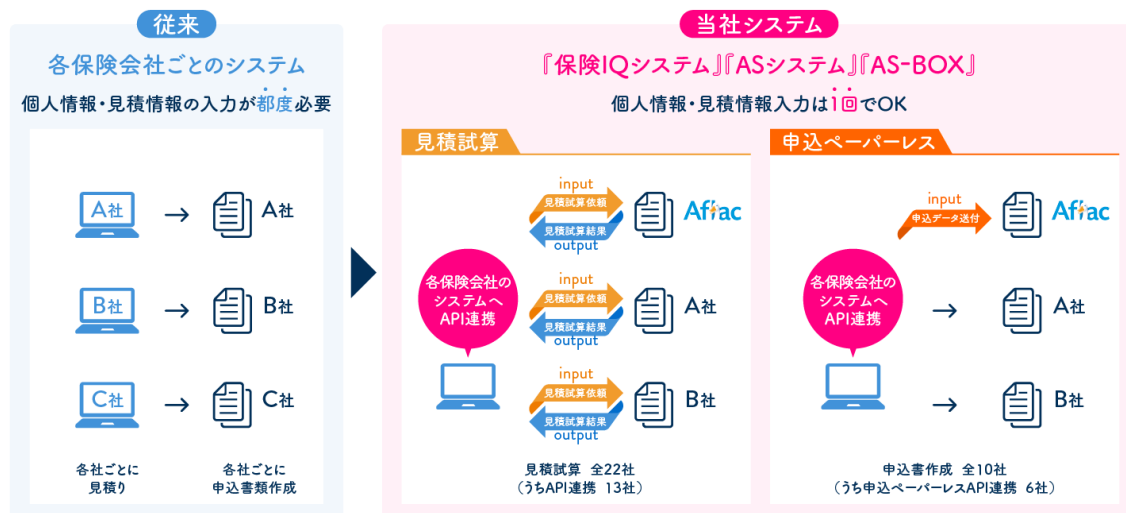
従来

各保険会社ごとのシステム

個人情報・見積情報の入力が都度必要

A社 → A社

B社 → B社

C社 → C社

各社ごとに見積り

各社ごとに申込書類作成

当社システム

『保険IQシステム』『ASシステム』『AS-BOX』

個人情報・見積情報入力は1回でOK

見積試算

各保険会社のシステムへAPI連携

input
見積試算依頼
見積試算結果
output
Aflac

input
見積試算依頼
見積試算結果
output
A社

input
見積試算依頼
見積試算結果
output
B社

見積試算 全22社
(うちAPI連携 13社)

申込ペーパーレス

各保険会社のシステムへAPI連携

input
申込データ送付
Aflac

A社

B社

申込書作成 全10社
(うち申込ペーパーレスAPI連携 6社)